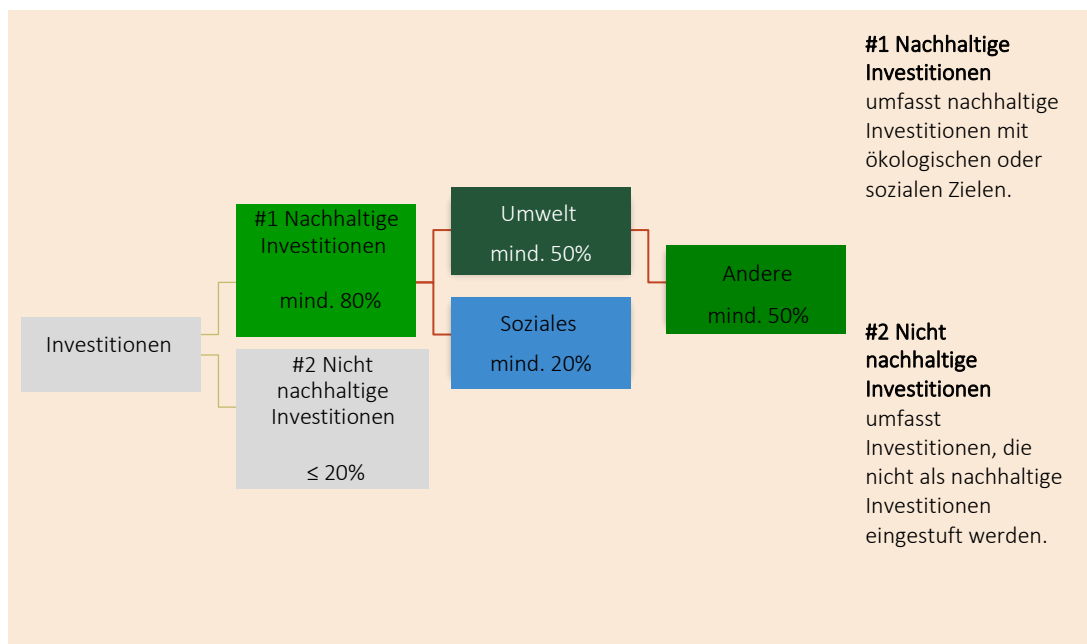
Investitionen

#1 Nachhaltige Investitionen

mind. 80%

#2 Nicht nachhaltige Investitionen

≤ 20%

Umwelt

mind. 50%

Soziales

mind. 20%

Andere

mind. 50%

**#1 Nachhaltige Investitionen** umfasst nachhaltige Investitionen mit ökologischen oder sozialen Zielen.

**#2 Nicht nachhaltige Investitionen** umfasst Investitionen, die nicht als nachhaltige Investitionen eingestuft werden.